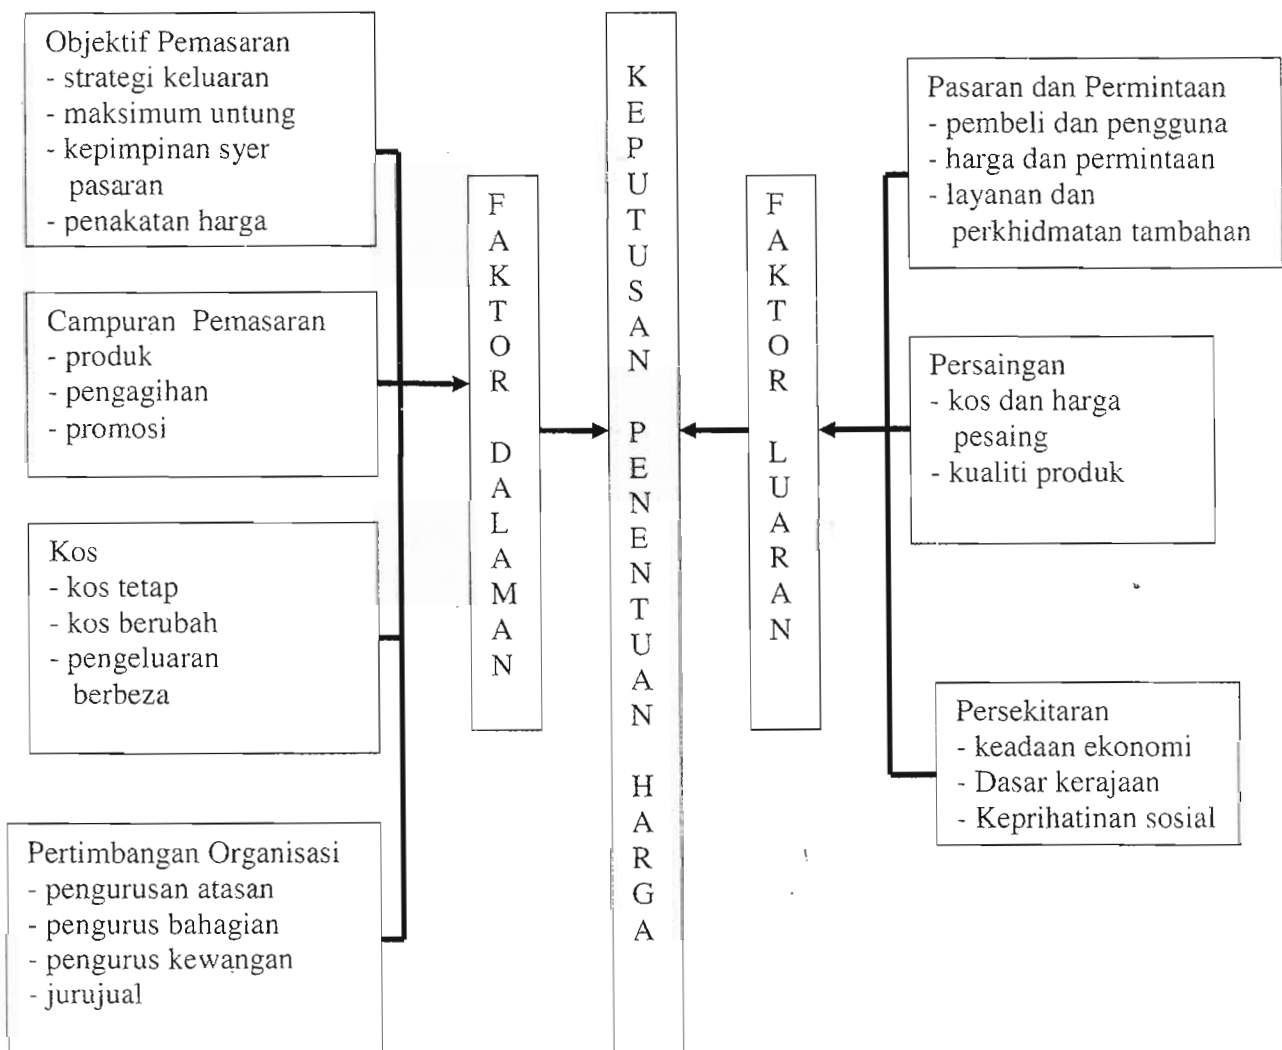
Objektif Pemasaran
- strategi keluaran
- maksimum untung
- kepimpinan syer pasaran
- penakatan harga

Campuran Pemasaran
- produk
- pengagihan
- promosi

Kos
- kos tetap
- kos berubah
- pengeluaran berbeza

Pertimbangan Organisasi
- pengurusan atasan
- pengurus bahagian
- pengurus kewangan
- jurujual

FAKTOR DALAMAN

KEPUTUSAN PENENTUAN HARGA

FAKTOR LUARAN

Pasaran dan Permintaan
- pembeli dan pengguna
- harga dan permintaan
- layanan dan perkhidmatan tambahan

Persaingan
- kos dan harga pesaing
- kualiti produk

Persekitaran
- keadaan ekonomi
- Dasar kerajaan
- Keprihatinan sosial